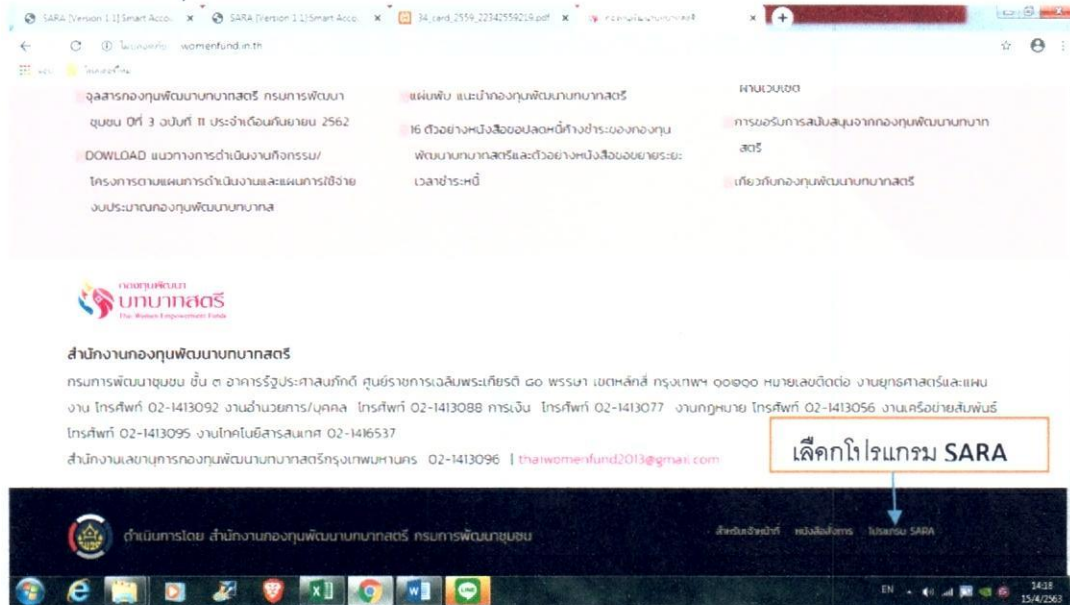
SARA [Version 1.1] Smart Acco ×
SARA [Version 1.1] Smart Acco ×
34_card_2559_22342559219.pdf ×
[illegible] ×

ไม่ปลอดภัย | womenfund.in.th

แอป | โฟลเดอร์ใหม่

จุลสารกองทุนพัฒนาบทบาทสตรี กรมการพัฒนาชุมชน ปีที่ 3 ฉบับที่ 11 ประจำเดือนกันยายน 2562

DOWLOAD แนวทางการดำเนินงานกิจกรรม/โครงการตามแผนการดำเนินงานและแผนการใช้จ่ายงบประมาณกองทุนพัฒนาบทบาทส

แผ่นพับ แนะนำกองทุนพัฒนาบทบาทสตรี

16 ตัวอย่างหนังสือขอปลดหนี้ค้างชำระของกองทุนพัฒนาบทบาทสตรีและตัวอย่างหนังสือขอขยายระยะเวลาชำระหนี้

ผ่านเว็บไซต์

การขอรับการสนับสนุนจากกองทุนพัฒนาบทบาทสตรี

เกี่ยวกับกองทุนพัฒนาบทบาทสตรี

กองทุนพัฒนา บทบาทสตรี The Women Empowerment Funds

สำนักงานกองทุนพัฒนาบทบาทสตรี

กรมการพัฒนาชุมชน ชั้น ๓ อาคารรัฐประศาสนภักดี ศูนย์ราชการเฉลิมพระเกียรติ ๘๐ พรรษา เขตหลักสี่ กรุงเทพฯ ๑๐๒๑๐ หมายเลขติดต่อ งานยุทธศาสตร์และแผนงาน โทรศัพท์ 02-1413092 งานอำนวยการ/บุคคล โทรศัพท์ 02-1413088 การเงิน โทรศัพท์ 02-1413077 งานกฎหมาย โทรศัพท์ 02-1413056 งานเครือข่ายสัมพันธ์ โทรศัพท์ 02-1413095 งานเทคโนโลยีสารสนเทศ 02-1416537

สำนักงานเลขานุการกองทุนพัฒนาบทบาทสตรีกรุงเทพมหานคร 02-1413096 | thaiwomenfund2013@gmail.com

เลือกโปรแกรม SARA

ดำเนินการโดย สำนักงานกองทุนพัฒนาบทบาทสตรี กรมการพัฒนาชุมชน

สำหรับเจ้าหน้าที่ หนังสือสั่งการ โปรแกรม SARA

EN 14:18 15/4/2563